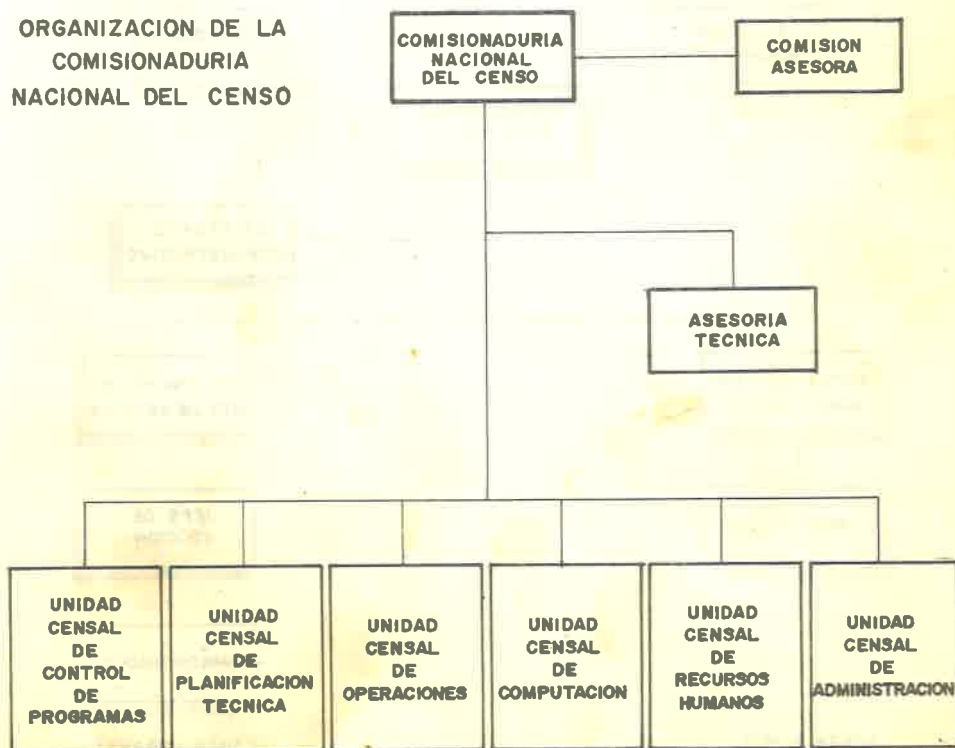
ORGANIZACION DE LA COMISIONADURIA NACIONAL DEL CENSO

COMISIONADURIA NACIONAL DEL CENSO

COMISION ASESORA

ASESORIA TECNICA

UNIDAD CENSAL DE CONTROL DE PROGRAMAS

UNIDAD CENSAL DE PLANIFICACION TECNICA

UNIDAD CENSAL DE OPERACIONES

UNIDAD CENSAL DE COMPUTACION

UNIDAD CENSAL DE RECURSOS HUMANOS

UNIDAD CENSAL DE ADMINISTRACION